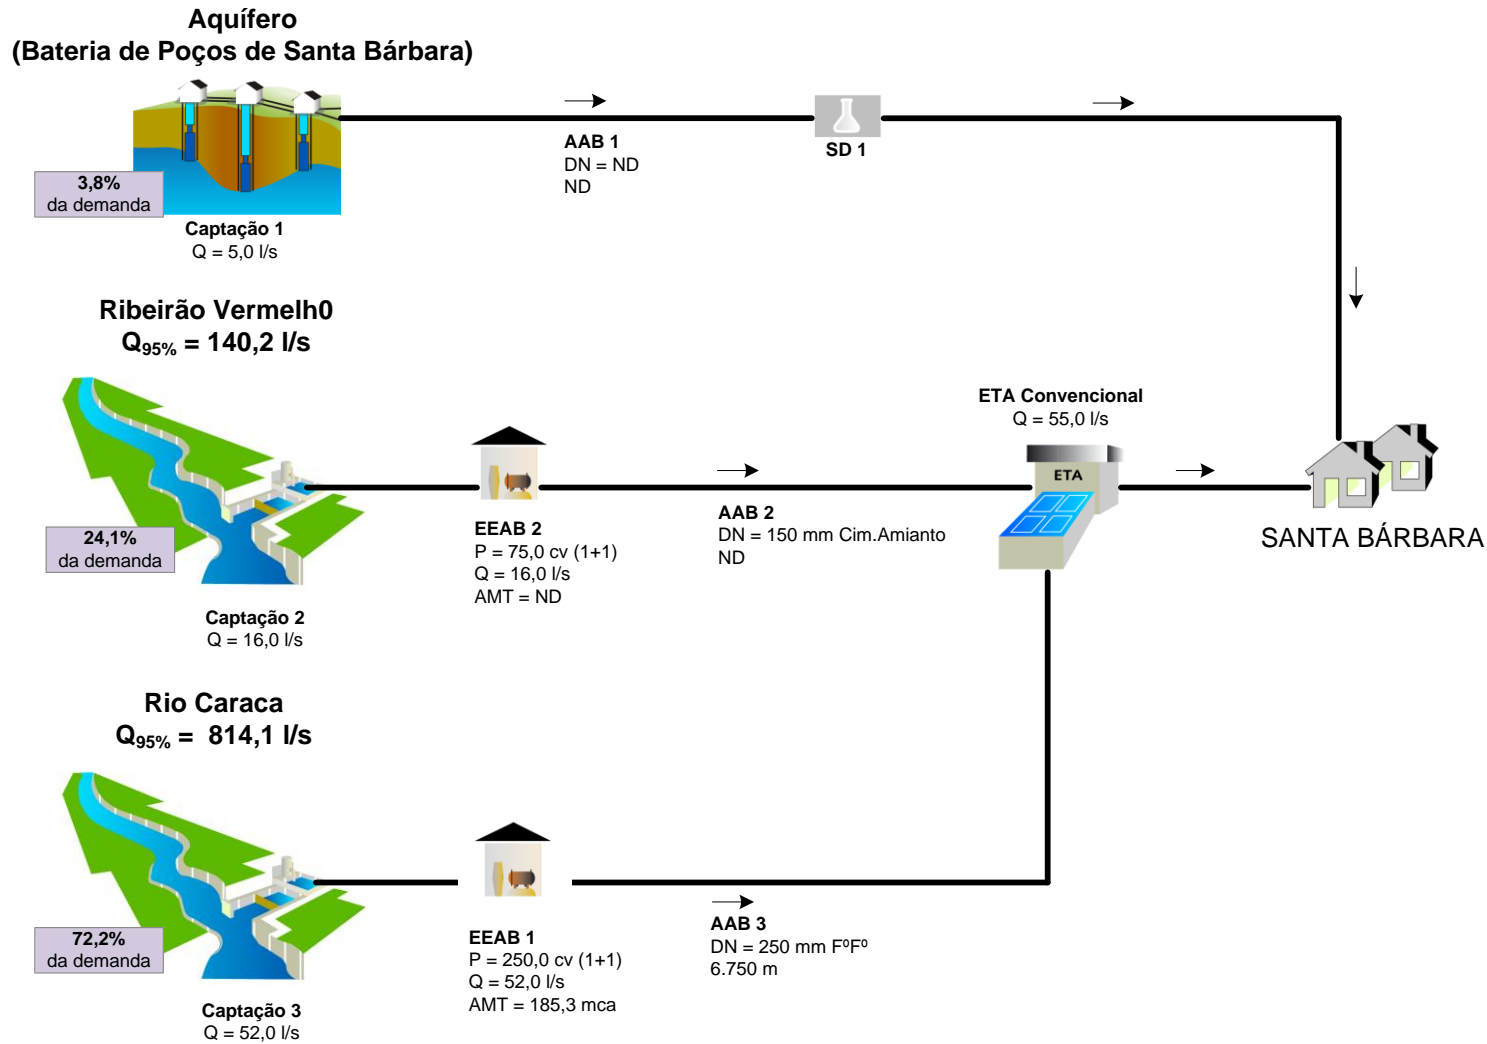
Aquífero
(Bateria de Poços de Santa Bárbara)

3,8%
da demanda

Captação 1
Q = 5,0 l/s

AAB 1
DN = ND
ND

SD 1

Ribeirão Vermelh0
$Q_{95\%}$ = 140,2 l/s

24,1%
da demanda

Captação 2
Q = 16,0 l/s

EEAB 2
P = 75,0 cv (1+1)
Q = 16,0 l/s
AMT = ND

AAB 2
DN = 150 mm Cim.Amianto
ND

ETA Convencional
Q = 55,0 l/s

ETA

SANTA BÁRBARA

Rio Caraca
$Q_{95\%}$ = 814,1 l/s

72,2%
da demanda

Captação 3
Q = 52,0 l/s

EEAB 1
P = 250,0 cv (1+1)
Q = 52,0 l/s
AMT = 185,3 mca

AAB 3
DN = 250 mm FºFº
6.750 m